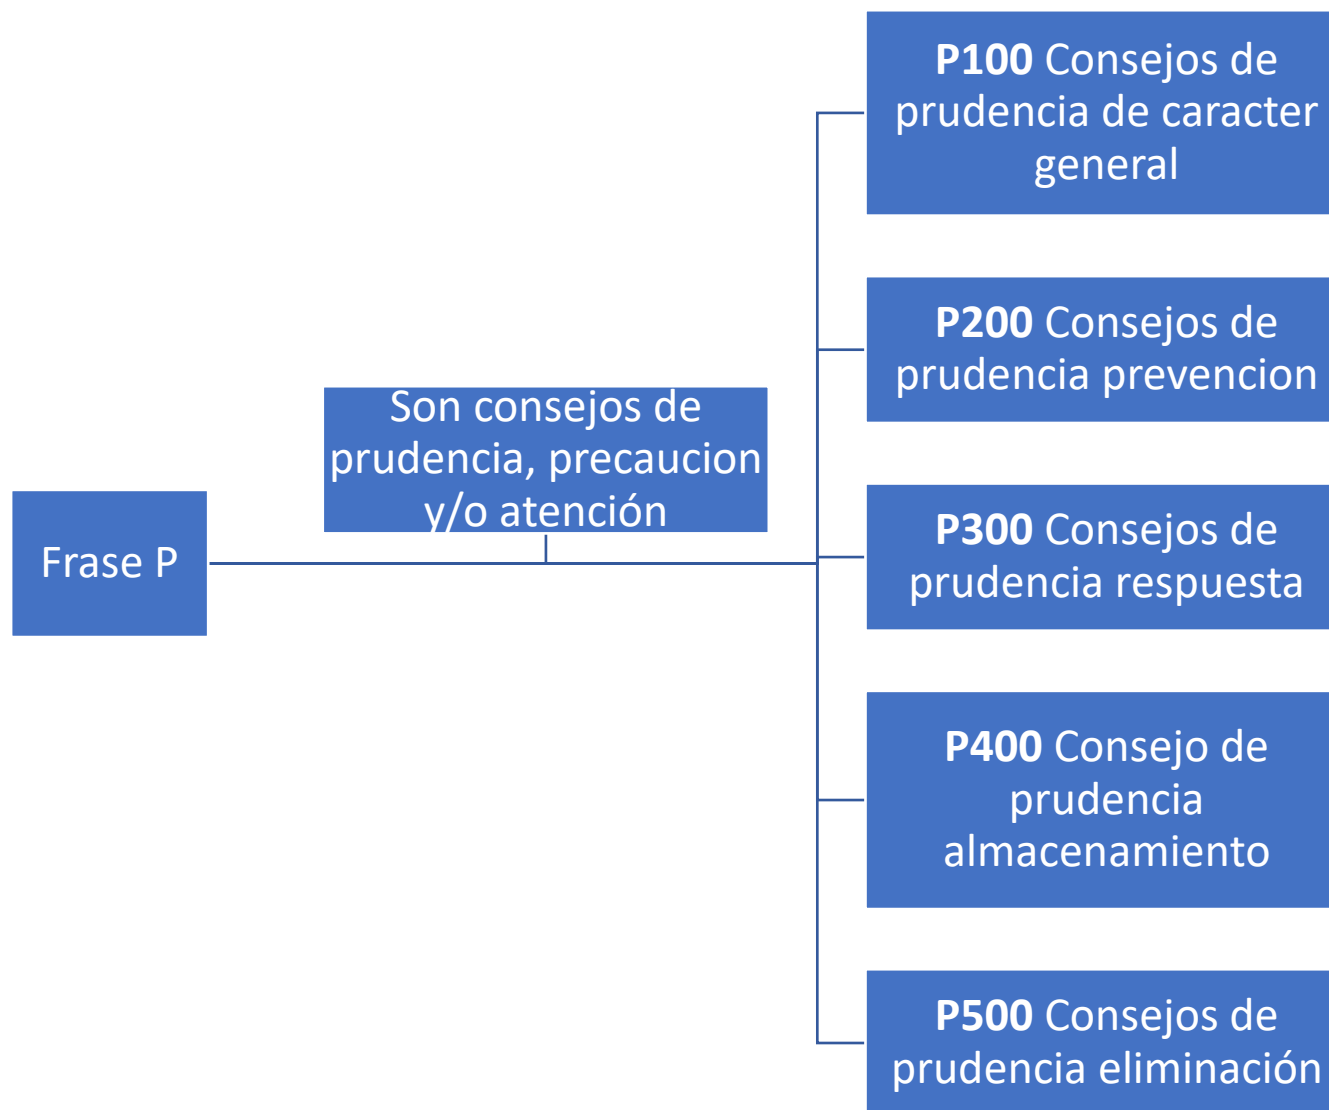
Frase P

Son consejos de prudencia, precaucion y/o atención

P100 Consejos de prudencia de caracter general

P200 Consejos de prudencia prevencion

P300 Consejos de prudencia respuesta

P400 Consejo de prudencia almacenamiento

P500 Consejos de prudencia eliminación